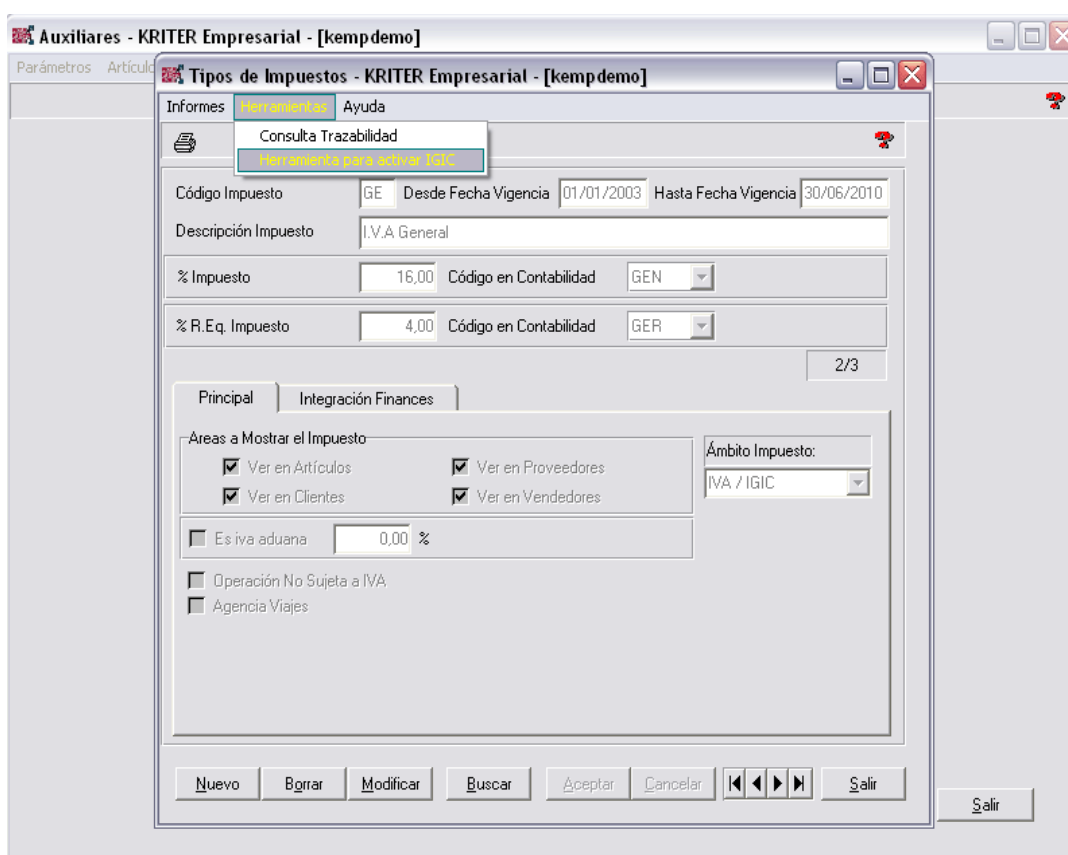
Auxiliares - KRITER Empresarial - [kempdemo]

Parámetros Artícul

Tipos de Impuestos - KRITER Empresarial - [kempdemo]

Informes Herramientas Ayuda

Consulta Trazabilidad

Herramienta para activar IGIC

Código Impuesto GE Desde Fecha Vigencia 01/01/2003 Hasta Fecha Vigencia 30/06/2010

Descripción Impuesto I.V.A General

% Impuesto 16,00 Código en Contabilidad GEN

% R.Eq. Impuesto 4,00 Código en Contabilidad GER

2/3

Principal Integración Finances

Areas a Mostrar el Impuesto

Ver en Artículos Ver en Proveedores

Ver en Clientes Ver en Vendedores

Ámbito Impuesto:

IVA / IGIC

Es iva aduana 0,00 %

Operación No Sujeta a IVA

Agencia Viajes

Nuevo Borrar Modificar Buscar Aceptar Cancelar Salir

Salir